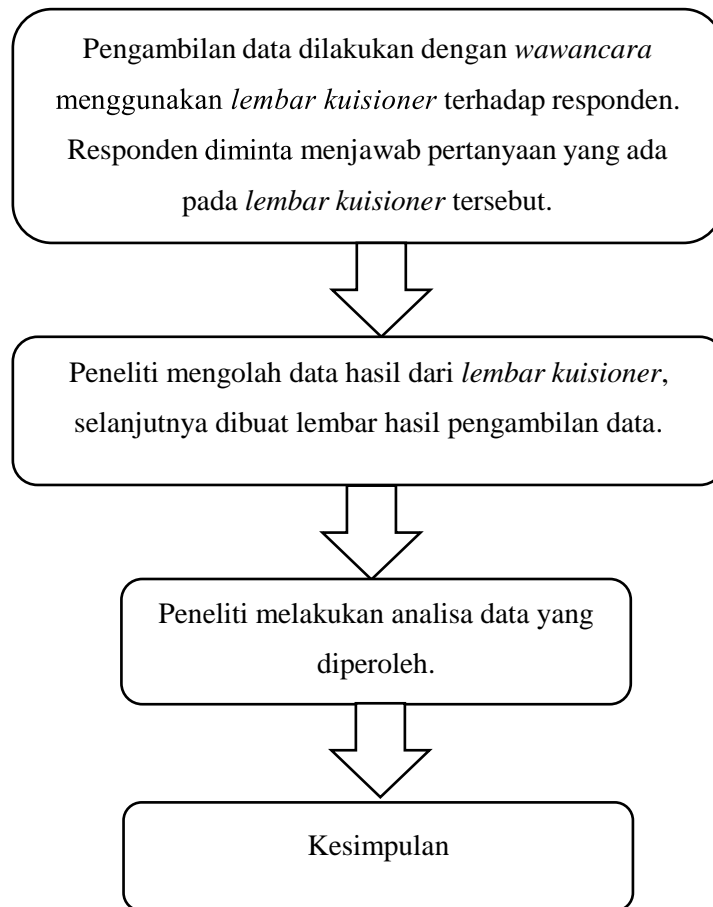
Pengambilan data dilakukan dengan wawancara menggunakan lembar kuisioner terhadap responden. Responden diminta menjawab pertanyaan yang ada pada lembar kuisioner tersebut.

Peneliti mengolah data hasil dari lembar kuisioner, selanjutnya dibuat lembar hasil pengambilan data.

Peneliti melakukan analisa data yang diperoleh.

Kesimpulan